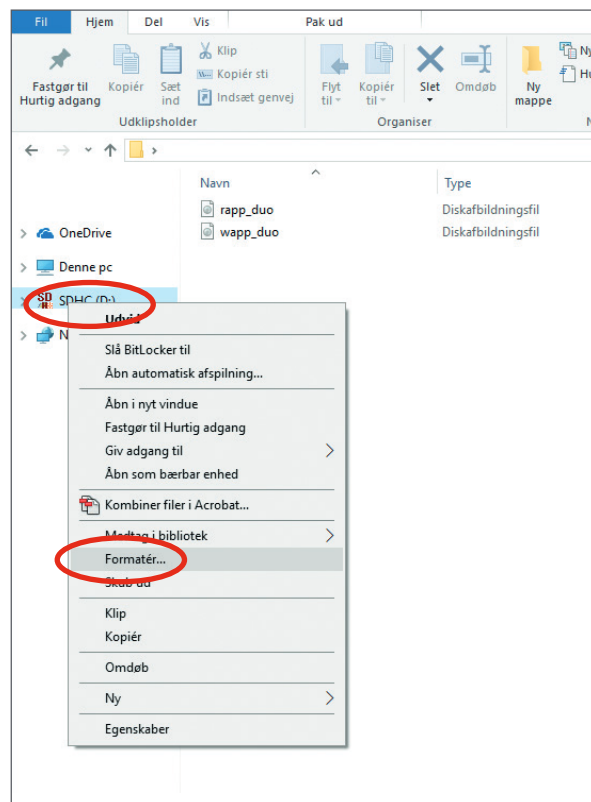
Fil Hjem Del Vis Pak ud

Fastgør til Hurtig adgang Kopiér Sæt ind Klip Kopiér sti Indsæt genvej
Udklipsholder
Flyt til Kopiér til Slet Omdøb Ny mappe
Organiser
Ny
Hu

Navn Type
rapp_duo Diskafbildningsfil
wapp_duo Diskafbildningsfil

OneDrive
Denne pc
SDHC (D:)
N

Udvid
Slå BitLocker til
Åbn automatisk afspilning...
Åbn i nyt vindue
Fastgør til Hurtig adgang
Giv adgang til
Åbn som bærbar enhed
Kombiner filer i Acrobat...
Medtag i bibliotek
Formatér...
Skub ud
Klip
Kopiér
Omdøb
Ny
Egenskaber